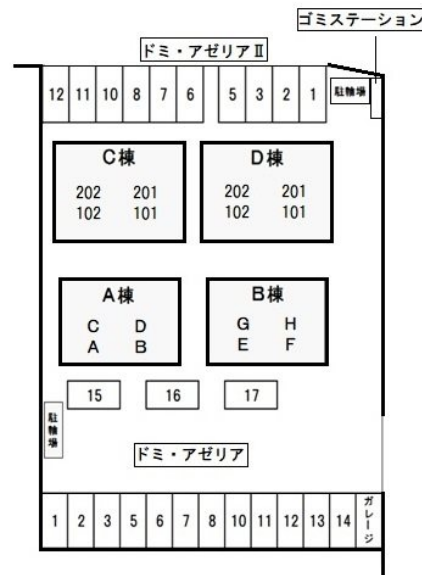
ゴミステーション

ドミ・アゼリアⅡ

12 11 10 8 7 6 5 3 2 1 駐輪場

C棟
202 201
102 101

D棟
202 201
102 101

A棟
C D
A B

B棟
G H
E F

15 16 17

駐輪場

ドミ・アゼリア

1 2 3 5 6 7 8 10 11 12 13 14 ガレージ